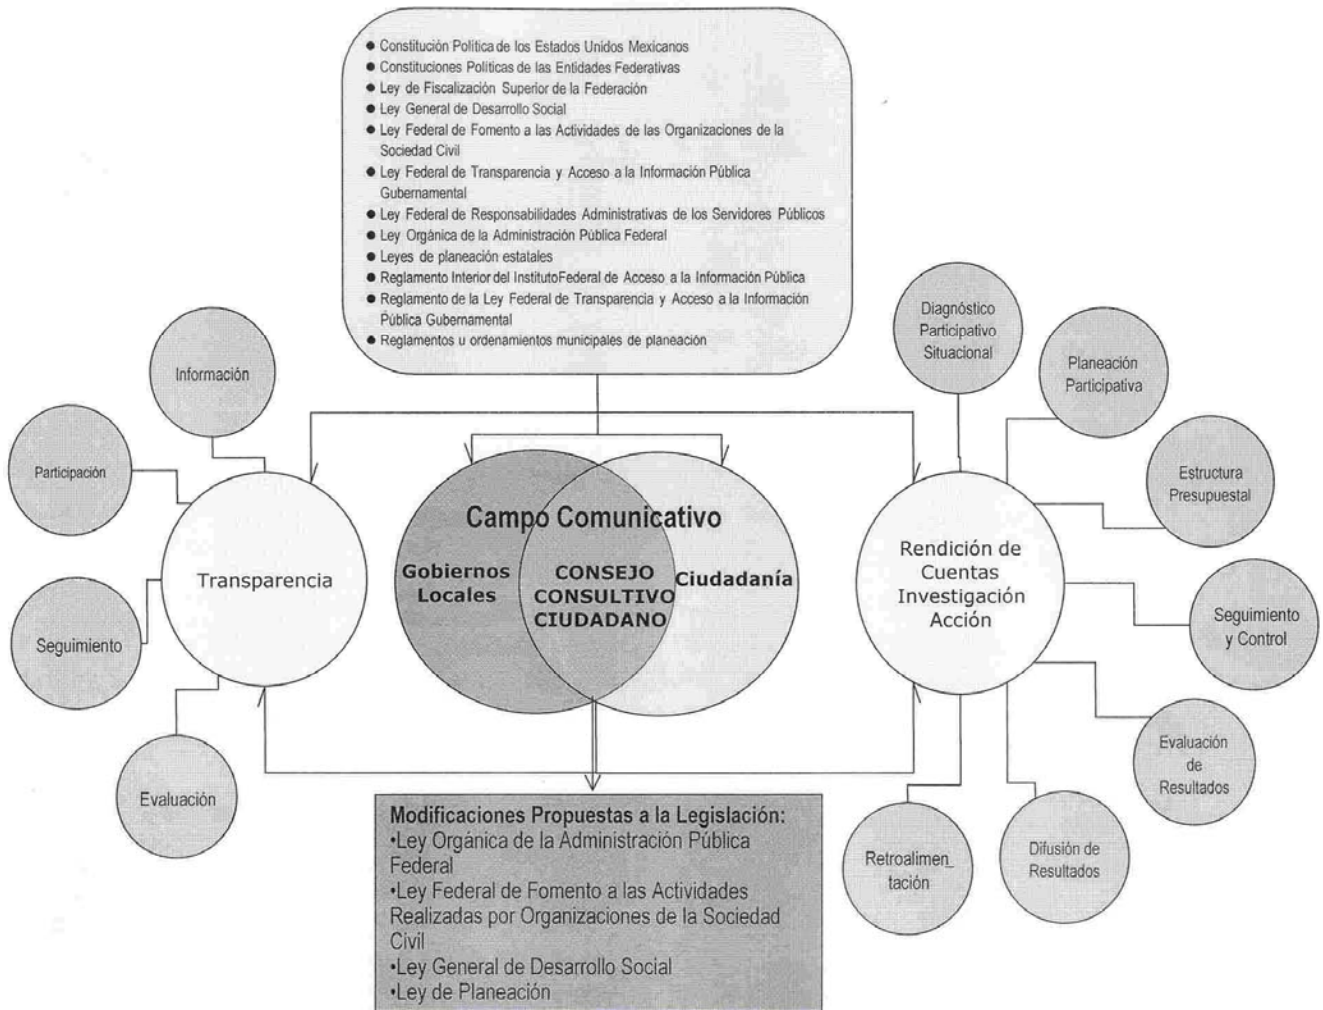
● Constitución Política de los Estados Unidos Mexicanos
● Constituciones Políticas de las Entidades Federativas
● Ley de Fiscalización Superior de la Federación
● Ley General de Desarrollo Social
● Ley Federal de Fomento a las Actividades de las Organizaciones de la Sociedad Civil
● Ley Federal de Transparencia y Acceso a la Información Pública Gubernamental
● Ley Federal de Responsabilidades Administrativas de los Servidores Públicos
● Ley Orgánica de la Administración Pública Federal
● Leyes de planeación estatales
● Reglamento Interior del InstitutoFederal de Acceso a la Información Pública
● Reglamento de la Ley Federal de Transparencia y Acceso a la Información Pública Gubernamental
● Reglamentos u ordenamientos municipales de planeación

Información

Participación

Transparencia

Seguimiento

Evaluación

Campo Comunicativo

Gobiernos Locales

CONSEJO CONSULTIVO CIUDADANO

Ciudadanía

Diagnóstico Participativo Situacional

Planeación Participativa

Estructura Presupuestal

Rendición de Cuentas Investigación Acción

Seguimiento y Control

Evaluación de Resultados

Difusión de Resultados

Retroalimen_ tación

Modificaciones Propuestas a la Legislación:
•Ley Orgánica de la Administración Pública Federal
•Ley Federal de Fomento a las Actividades Realizadas por Organizaciones de la Sociedad Civil
•Ley General de Desarrollo Social
•Ley de Planeación